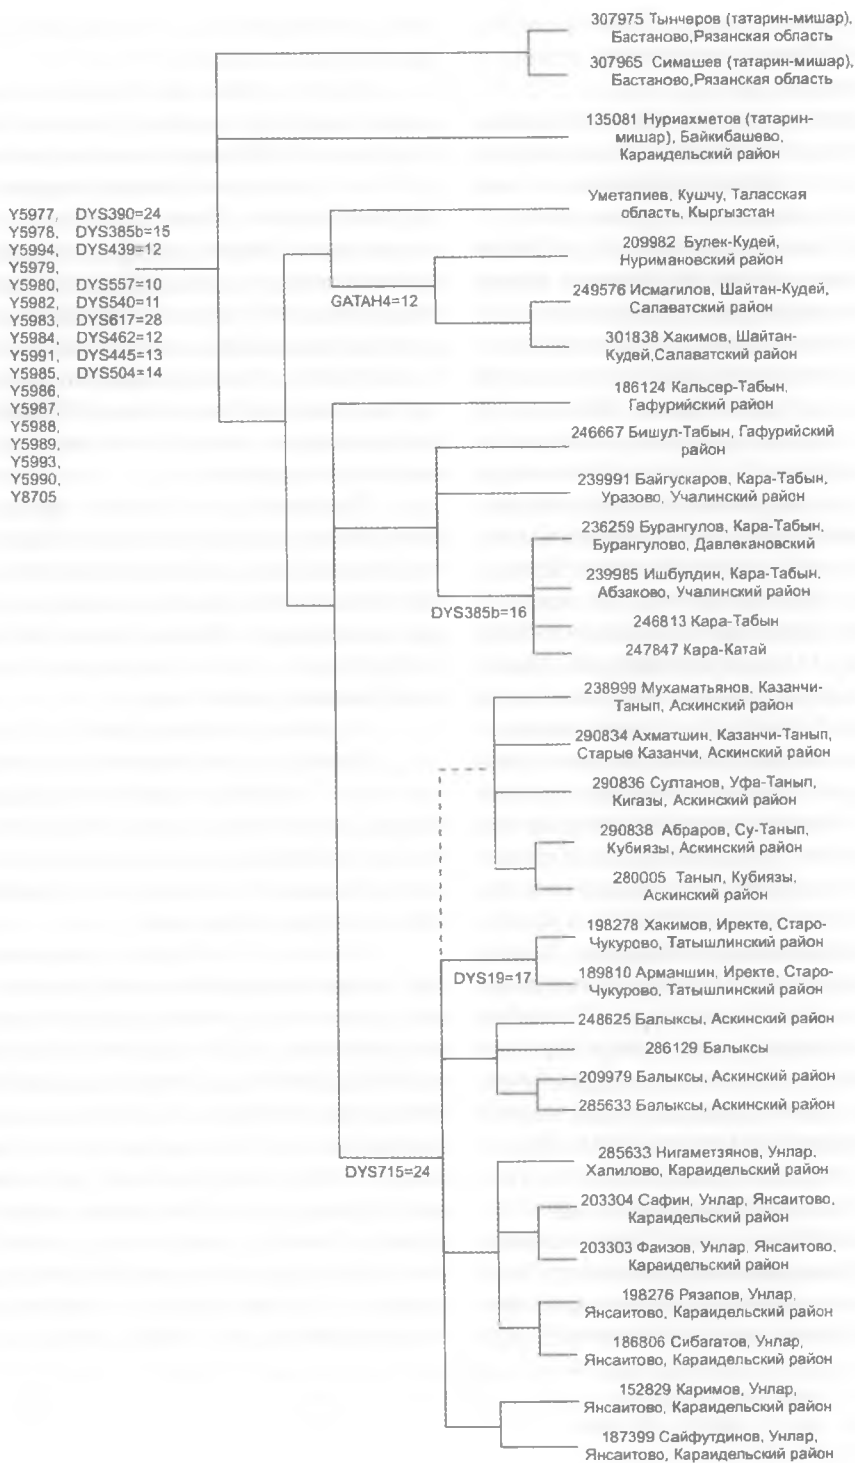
Y5977, Y5978, Y5994, Y5979, Y5980, Y5982, Y5983, Y5984, Y5991, Y5985, Y5986, Y5987, Y5988, Y5989, Y5993, Y5990, Y8705

DYS390=24
DYS385b=15
DYS439=12
DYS557=10
DYS540=11
DYS617=28
DYS462=12
DYS445=13
DYS504=14

307975 Тынчеров (татарин-мишар), Бастаново,Рязанская область
307965 Симашев (татарин-мишар), Бастаново,Рязанская область
135081 Нуриахметов (татарин-мишар), Байкибашево, Караидельский район
Уметалиев, Кушчу, Таласская область, Кыргызстан
209982 Булек-Кудей, Нуримановский район
GATAH4=12
249576 Исмагилов, Шайтан-Кудей, Салаватский район
301838 Хакимов, Шайтан-Кудей,Салаватский район
186124 Кальсер-Табын, Гафурийский район
246667 Бишул-Табын, Гафурийский район
239991 Байгускаров, Кара-Табын, Уразово, Учалинский район
236259 Бурангулов, Кара-Табын, Бурангулово, Давлекановский
239985 Ишбулдин, Кара-Табын, Абзаково, Учалинский район
DYS385b=16
246813 Кара-Табын
247847 Кара-Катай
238999 Мухаматьянов, Казанчи-Танып, Аскинский район
290834 Ахматшин, Казанчи-Танып, Старые Казанчи, Аскинский район
290836 Султанов, Уфа-Танып, Кигазы, Аскинский район
290838 Абраров, Су-Танып, Кубиязы, Аскинский район
280005 Танып, Кубиязы, Аскинский район
198278 Хакимов, Иректе, Старо-Чукурово, Татышлинский район
DYS19=17
189810 Арманшин, Иректе, Старо-Чукурово, Татышлинский район
248625 Балыксы, Аскинский район
286129 Балыксы
209979 Балыксы, Аскинский район
285633 Балыксы, Аскинский район
DYS715=24
285633 Нигаметзянов, Унлар, Халилово, Караидельский район
203304 Сафин, Унлар, Янсаитово, Караидельский район
203303 Фаизов, Унлар, Янсаитово, Караидельский район
198276 Рязапов, Унлар, Янсаитово, Караидельский район
186806 Сибагатов, Унлар, Янсаитово, Караидельский район
152829 Каримов, Унлар, Янсаитово, Караидельский район
187399 Сайфутдинов, Унлар, Янсаитово, Караидельский район